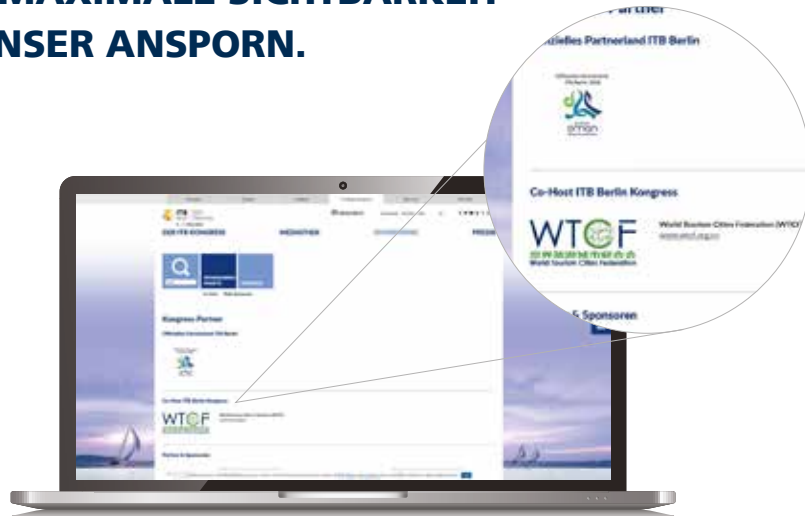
MAXIMALE SICHTBARKEIT
NSER ANSPORN.

Partner
Offizielles Partnerland ITB Berlin
oman
Co-Host ITB Berlin Kongress
WTCF
世界旅游城市联合会
World Tourism Cities Federation
World Tourism Cities Federation (WTCF)
www.wtcf.org.cn
& Sponsoren

DER ITB KONGRESS
MEDIATHEK
PRESS
Kongress Partner
Offizielles Partnerland ITB Berlin
Co-Host ITB Berlin Kongress
WTCF
Partner & Sponsoren